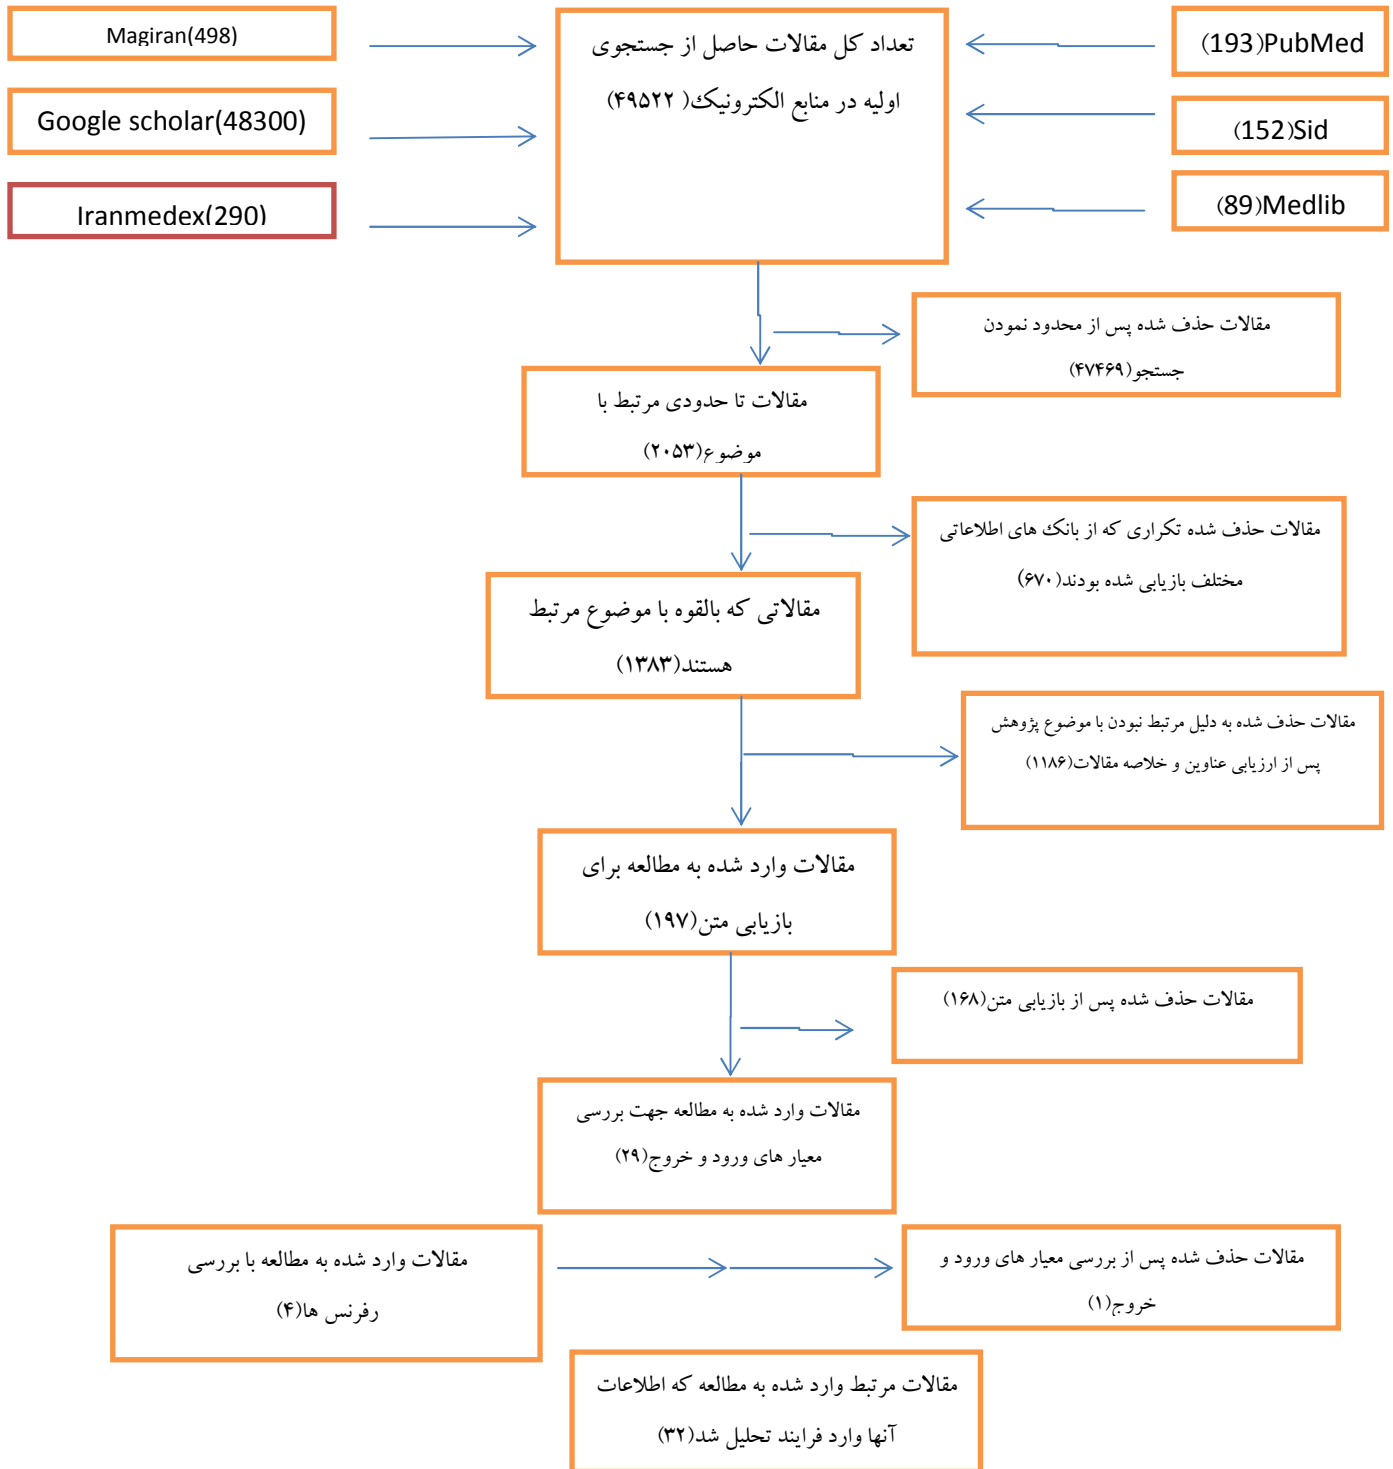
Magiran(498)

Google scholar(48300)

Iranmedex(290)

تعداد کل مقالات حاصل از جستجوی اولیه در منابع الکترونیک( ۴۹۵۲۲)

(193)PubMed

(152)Sid

(89)Medlib

مقالات حذف شده پس از محدود نمودن جستجو(۴۷۴۶۹)

مقالات تا حدودی مرتبط با موضوع(۲۰۵۳)

مقالات حذف شده تکراری که از بانک های اطلاعاتی مختلف بازیابی شده بودند(۶۷۰)

مقالاتی که بالقوه با موضوع مرتبط هستند(۱۳۸۳)

مقالات حذف شده به دلیل مرتبط نبودن با موضوع پژوهش پس از ارزیابی عناوین و خلاصه مقالات(۱۱۸۶)

مقالات وارد شده به مطالعه برای بازیابی متن(۱۹۷)

مقالات حذف شده پس از بازیابی متن(۱۶۸)

مقالات وارد شده به مطالعه جهت بررسی معیار های ورود و خروج(۲۹)

مقالات وارد شده به مطالعه با بررسی رفرنس ها(۴)

مقالات حذف شده پس از بررسی معیار های ورود و خروج(۱)

مقالات مرتبط وارد شده به مطالعه که اطلاعات آنها وارد فرایند تحلیل شد(۳۲)